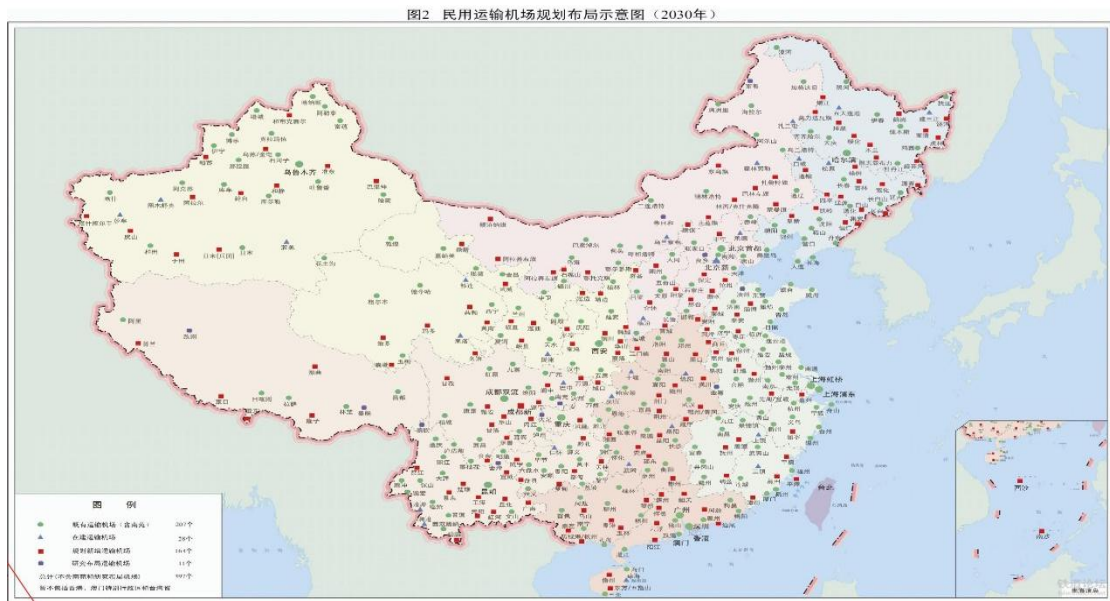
图2 民用运输机场规划布局示意图（2030年）

乌鲁木齐
北京首都
北京新
哈尔滨
西安
成都双流
成都新
昆明
重庆
广州
深圳
上海虹桥
上海浦东
香港
澳门
台北
南沙
西沙

图 例
既有运输机场（含南苑） 207个
在建运输机场 28个
规划新增运输机场 164个
研究布局运输机场 11个
总计（不含南苑和研究布局机场） 397个
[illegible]